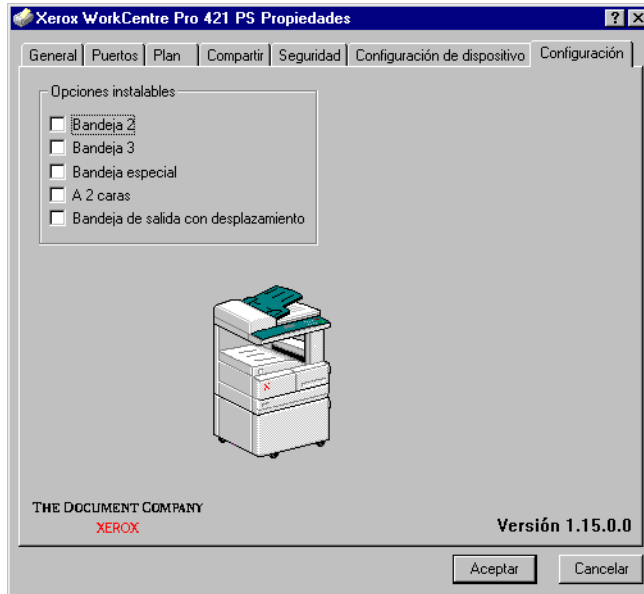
Xerox WorkCentre Pro 421 PS Propiedades

? X

General | Puertos | Plan | Compartir | Seguridad | Configuración de dispositivo | Configuración

Opciones instalables

Bandeja 2

Bandeja 3

Bandeja especial

A 2 caras

Bandeja de salida con desplazamiento

THE DOCUMENT COMPANY
XEROX

Versión 1.15.0.0

Aceptar

Cancelar